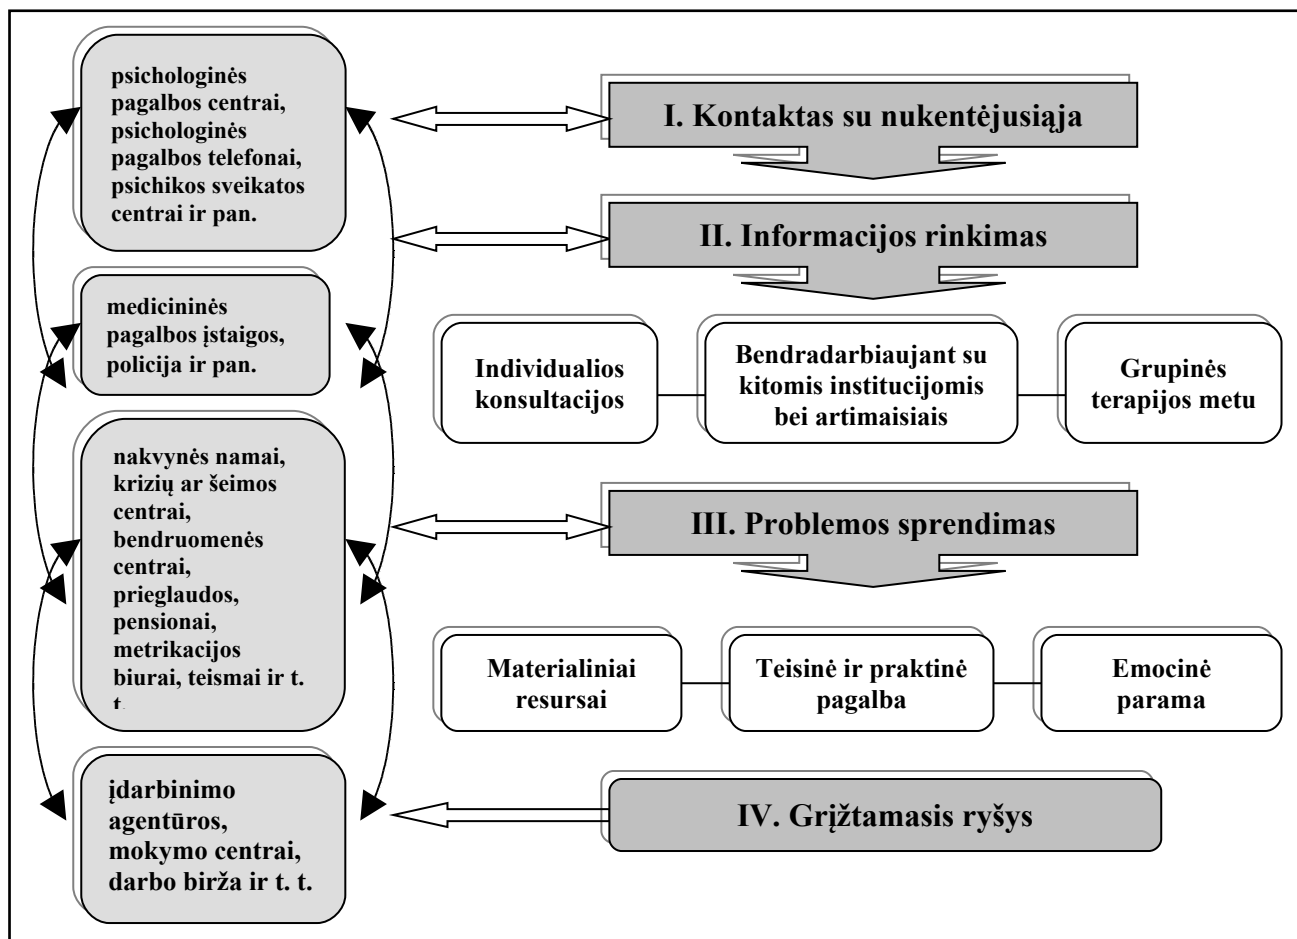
psichologinės pagalbos centrai, psichologinės pagalbos telefonai, psichikos sveikatos centrai ir pan.

I. Kontaktas su nukentėjusiąja

II. Informacijos rinkimas

medicininės pagalbos įstaigos, policija ir pan.

Individualios konsultacijos

Bendradarbiaujant su kitomis institucijomis bei artimaisiais

Grupinės terapijos metu

nakvynės namai, krizių ar šeimos centrai, bendruomenės centrai, prieglaudos, pensionai, metrikacijos biurai, teismai ir t. t.

III. Problemos sprendimas

Materialiniai resursai

Teisinė ir praktinė pagalba

Emocinė parama

įdarbinimo agentūros, mokymo centrai, darbo birža ir t. t.

IV. Grįžtamasis ryšys